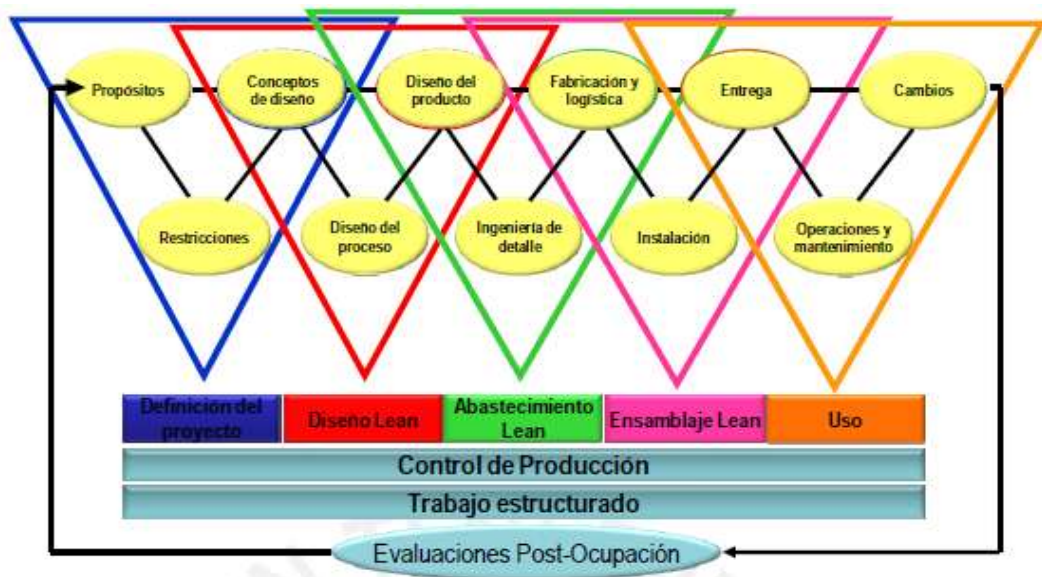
Propósitos

Conceptos de diseño

Diseño del producto

Fabricación y logística

Entrega

Cambios

Restricciones

Diseño del proceso

Ingeniería de detalle

Instalación

Operaciones y mantenimiento

| Definición del proyecto | Diseño Lean | Abastecimiento Lean | Ensamblaje Lean | Uso |
|---|---|---|---|---|

Control de Producción

Trabajo estructurado

Evaluaciones Post-Ocupación